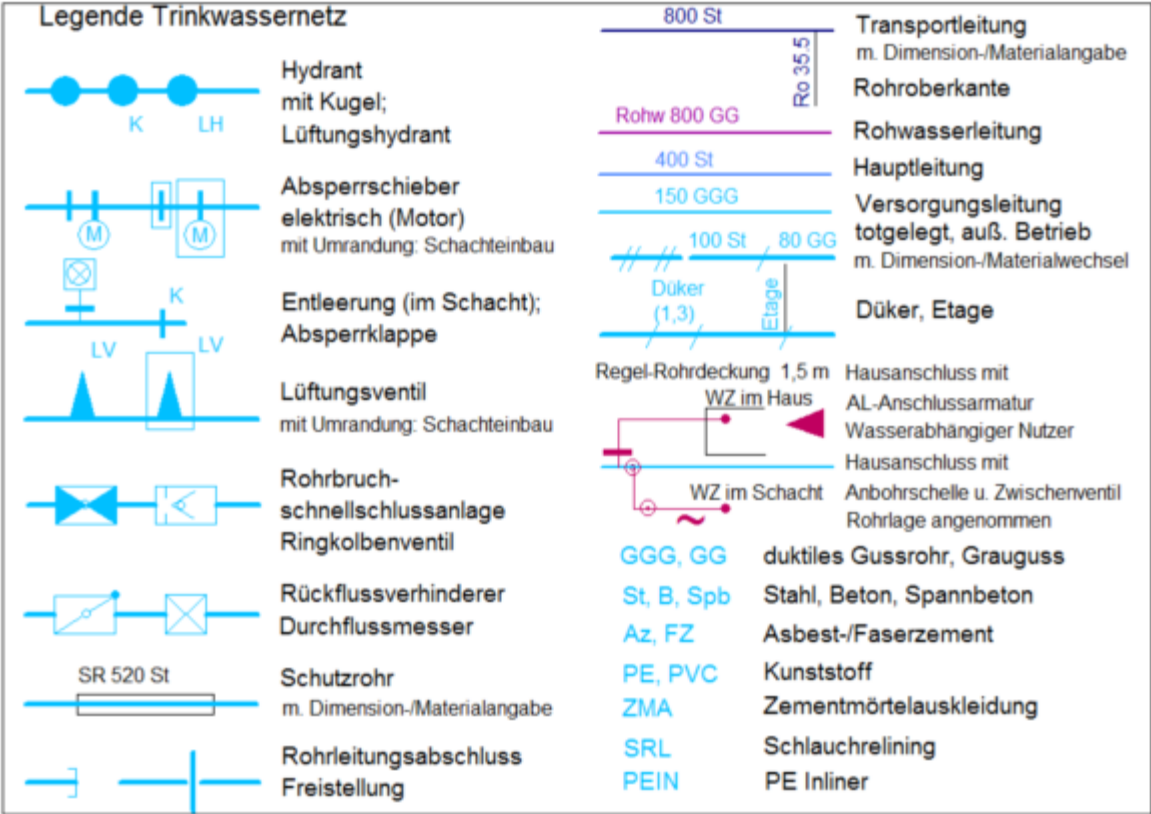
Legende Trinkwassernetz

K LH

Hydrant mit Kugel; Lüftungshydrant

M M

Absperrschieber elektrisch (Motor) mit Umrandung: Schachteinbau

K

Entleerung (im Schacht); Absperrklappe

LV LV

Lüftungsventil mit Umrandung: Schachteinbau

Rohrbruch-schnellschlussanlage Ringkolbenventil

Rückflussverhinderer Durchflussmesser

SR 520 St

Schutzrohr m. Dimension-/Materialangabe

Rohrleitungsabschluss Freistellung

800 St

Transportleitung m. Dimension-/Materialangabe

Ro 35.5

Rohroberkante

Rohw 800 GG

Rohwasserleitung

400 St

Hauptleitung

150 GGG

Versorgungsleitung

100 St 80 GG

totgelegt, auß. Betrieb m. Dimension-/Materialwechsel

Düker (1,3) Etage

Düker, Etage

Regel-Rohrdeckung 1,5 m

WZ im Haus

WZ im Schacht

Hausanschluss mit AL-Anschlussarmatur Wasserabhängiger Nutzer

Hausanschluss mit Anbohrschelle u. Zwischenventil Rohrlage angenommen

| GGG, GG | duktiles Gussrohr, Grauguss |
|---|---|
| St, B, Spb | Stahl, Beton, Spannbeton |
| Az, FZ | Asbest-/Faserzement |
| PE, PVC | Kunststoff |
| ZMA | Zementmörtelauskleidung |
| SRL | Schlauchrelining |
| PEIN | PE Inliner |